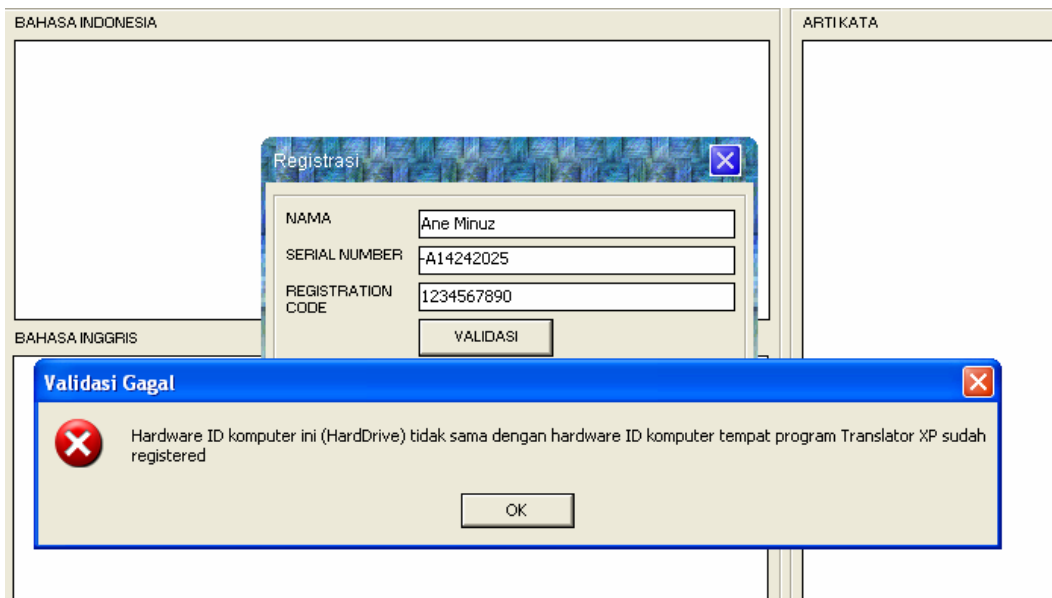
BAHASA INDONESIA

ARTI KATA

Registrasi

NAMA
Ane Minuz

SERIAL NUMBER
-A14242025

REGISTRATION CODE
1234567890

VALIDASI

BAHASA INGGRIS

Validasi Gagal

Hardware ID komputer ini (HardDrive) tidak sama dengan hardware ID komputer tempat program Translator XP sudah registered

OK